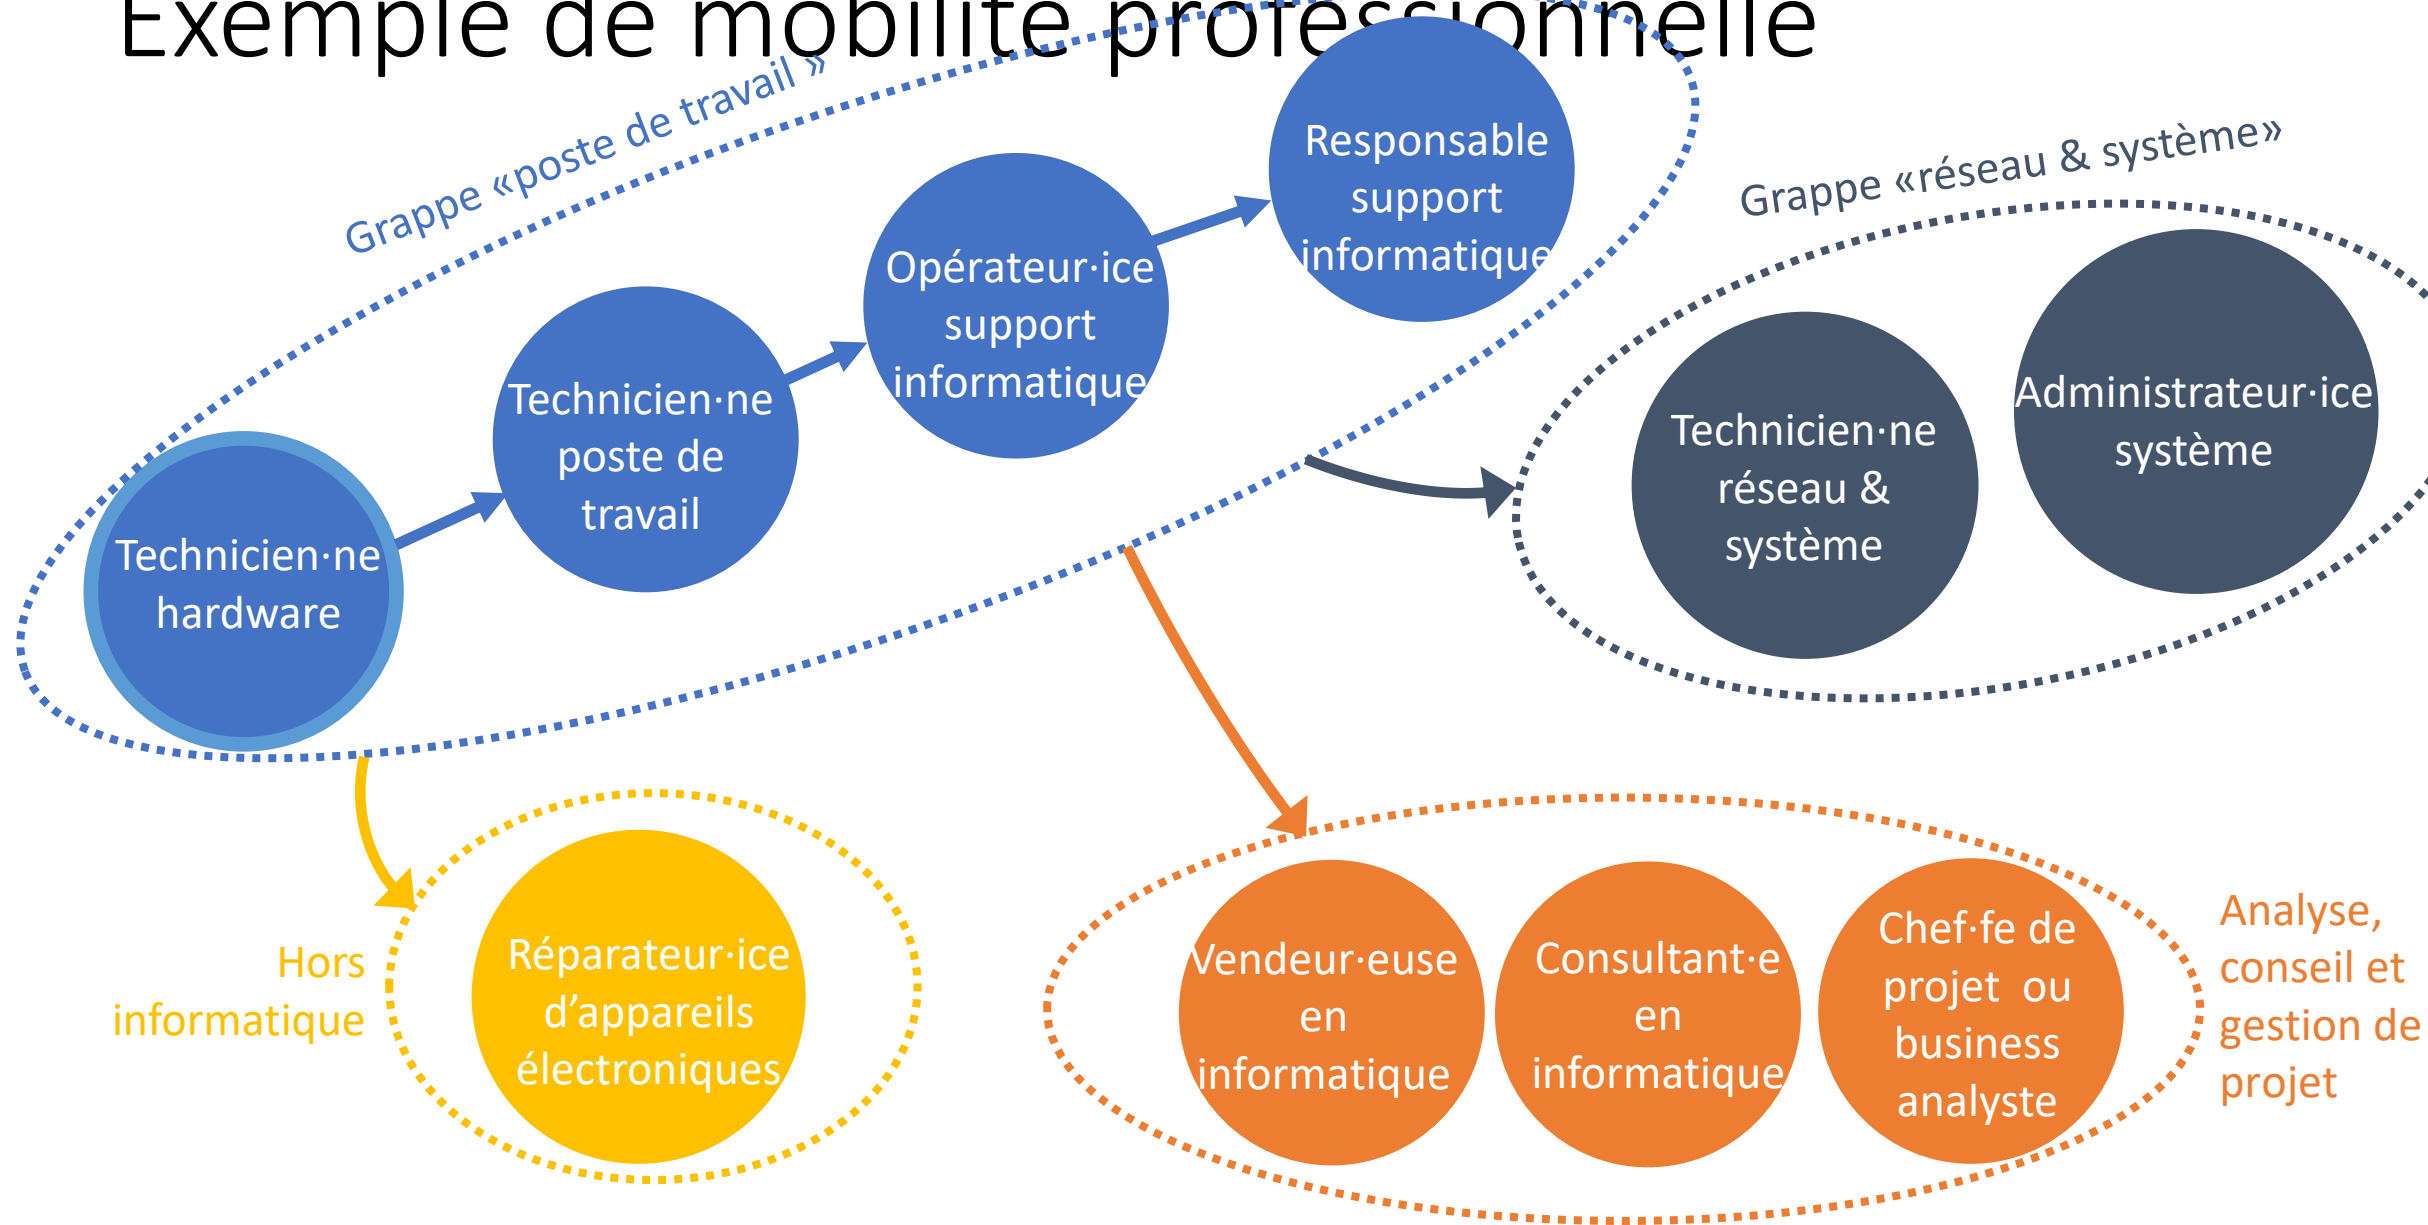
Exemple de mobilité professionnelle

Grappe «poste de travail »

Technicien·ne hardware

Technicien·ne poste de travail

Opérateur·ice support informatique

Responsable support informatique

Grappe «réseau & système»

Technicien·ne réseau & système

Administrateur·ice système

Hors informatique

Réparateur·ice d'appareils électroniques

Vendeur·euse en informatique

Consultant·e en informatique

Chef·fe de projet ou business analyste

Analyse, conseil et gestion de projet